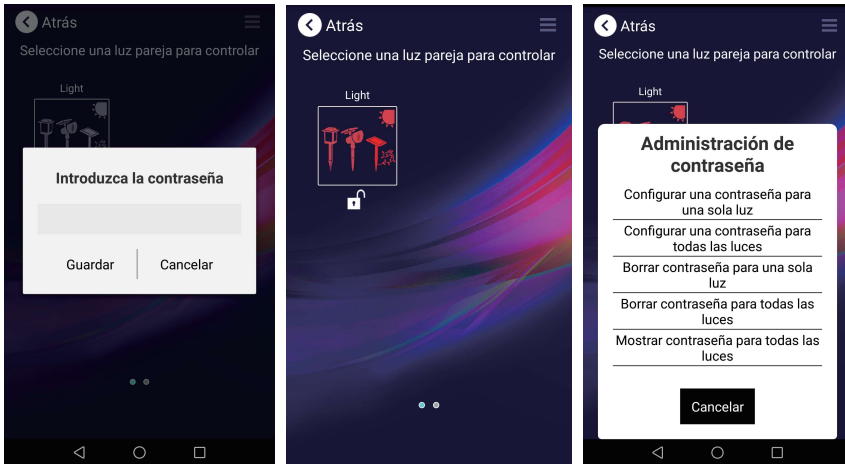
Atrás

Seleccione una luz pareja para controlar

Light

Introduzca la contraseña

Guardar

Cancelar

Atrás

Seleccione una luz pareja para controlar

Light

Atrás

Seleccione una luz pareja para controlar

Light

Administración de contraseña

Configurar una contraseña para una sola luz

Configurar una contraseña para todas las luces

Borrar contraseña para una sola luz

Borrar contraseña para todas las luces

Mostrar contraseña para todas las luces

Cancelar